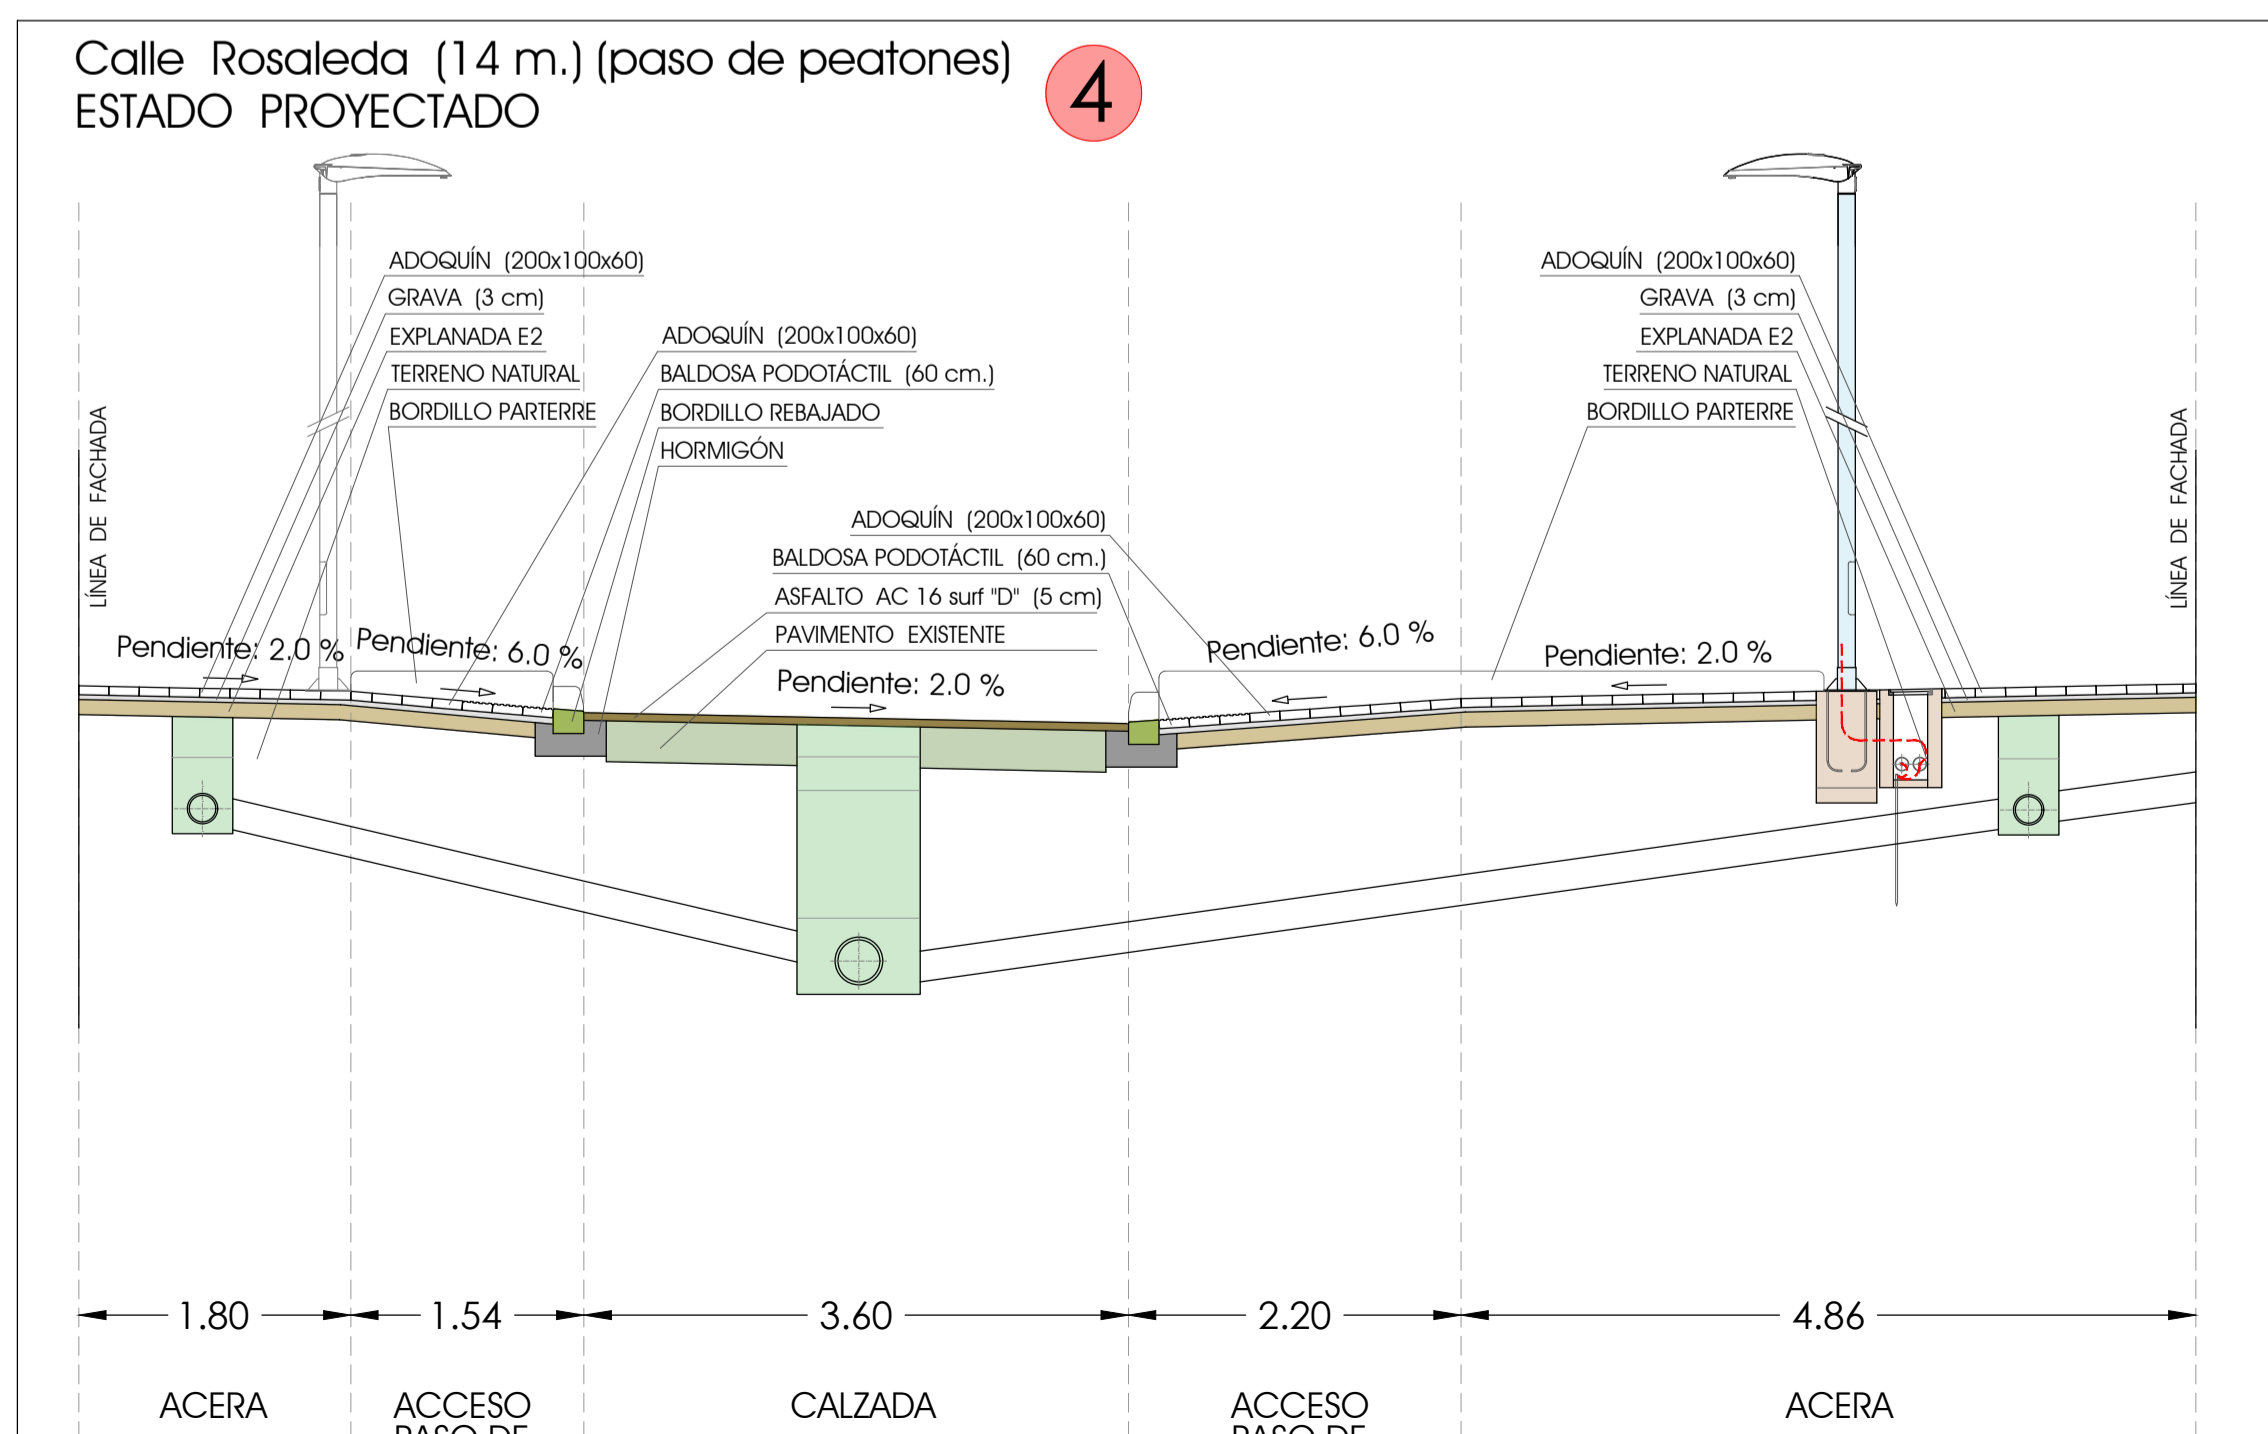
Calle Rosaleda (14 m.) (paso de peatones)
ESTADO PROYECTADO

4

LÍNEA DE FACHADA

ADOQUÍN (200x100x60)
GRAVA (3 cm)
EXPLANADA E2
TERRENO NATURAL
BORDILLO PARTERRE

ADOQUÍN (200x100x60)
BALDOSA PODOTÁCTIL (60 cm.)
BORDILLO REBAJADO
HORMIGÓN

ADOQUÍN (200x100x60)
BALDOSA PODOTÁCTIL (60 cm.)
ASFALTO AC 16 surf "D" (5 cm)
PAVIMENTO EXISTENTE

ADOQUÍN (200x100x60)
GRAVA (3 cm)
EXPLANADA E2
TERRENO NATURAL
BORDILLO PARTERRE

LÍNEA DE FACHADA

Pendiente: 2.0 %
Pendiente: 6.0 %
Pendiente: 2.0 %
Pendiente: 6.0 %
Pendiente: 2.0 %

1.80
1.54
3.60
2.20
4.86

ACERA
ACCESO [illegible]
CALZADA
ACCESO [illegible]
ACERA